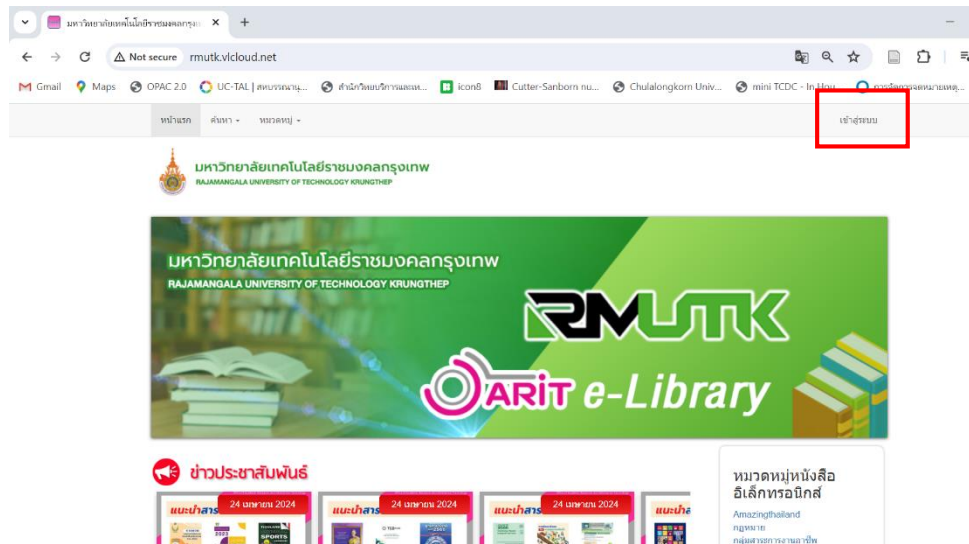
มหาวิทยาลัยเทคโนโลยีราชมงคลกรุงเ ×
+
Not secure rmutk.vlcloud.net
Gmail Maps OPAC 2.0 UC-TAL | สหบรรณานุ... สำนักวิทยบริการและเท... icon8 Cutter-Sanborn nu... Chulalongkorn Univ... mini TCDC - In Hou... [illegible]
หน้าแรก ค้นหา หมวดหมู่
เข้าสู่ระบบ
มหาวิทยาลัยเทคโนโลยีราชมงคลกรุงเทพ
RAJAMANGALA UNIVERSITY OF TECHNOLOGY KRUNGTHEP
มหาวิทยาลัยเทคโนโลยีราชมงคลกรุงเทพ
RAJAMANGALA UNIVERSITY OF TECHNOLOGY KRUNGTHEP
RMUTK
ARIT e-Library
ข่าวประชาสัมพันธ์
24 เมษายน 2024
แนะนำสาร
24 เมษายน 2024
แนะนำสาร
24 เมษายน 2024
แนะนำสาร
แนะนำ
หมวดหมู่หนังสือ อิเล็กทรอนิกส์
Amazingthailand
กฎหมาย
กลุ่มสาระการงานอาชีพ